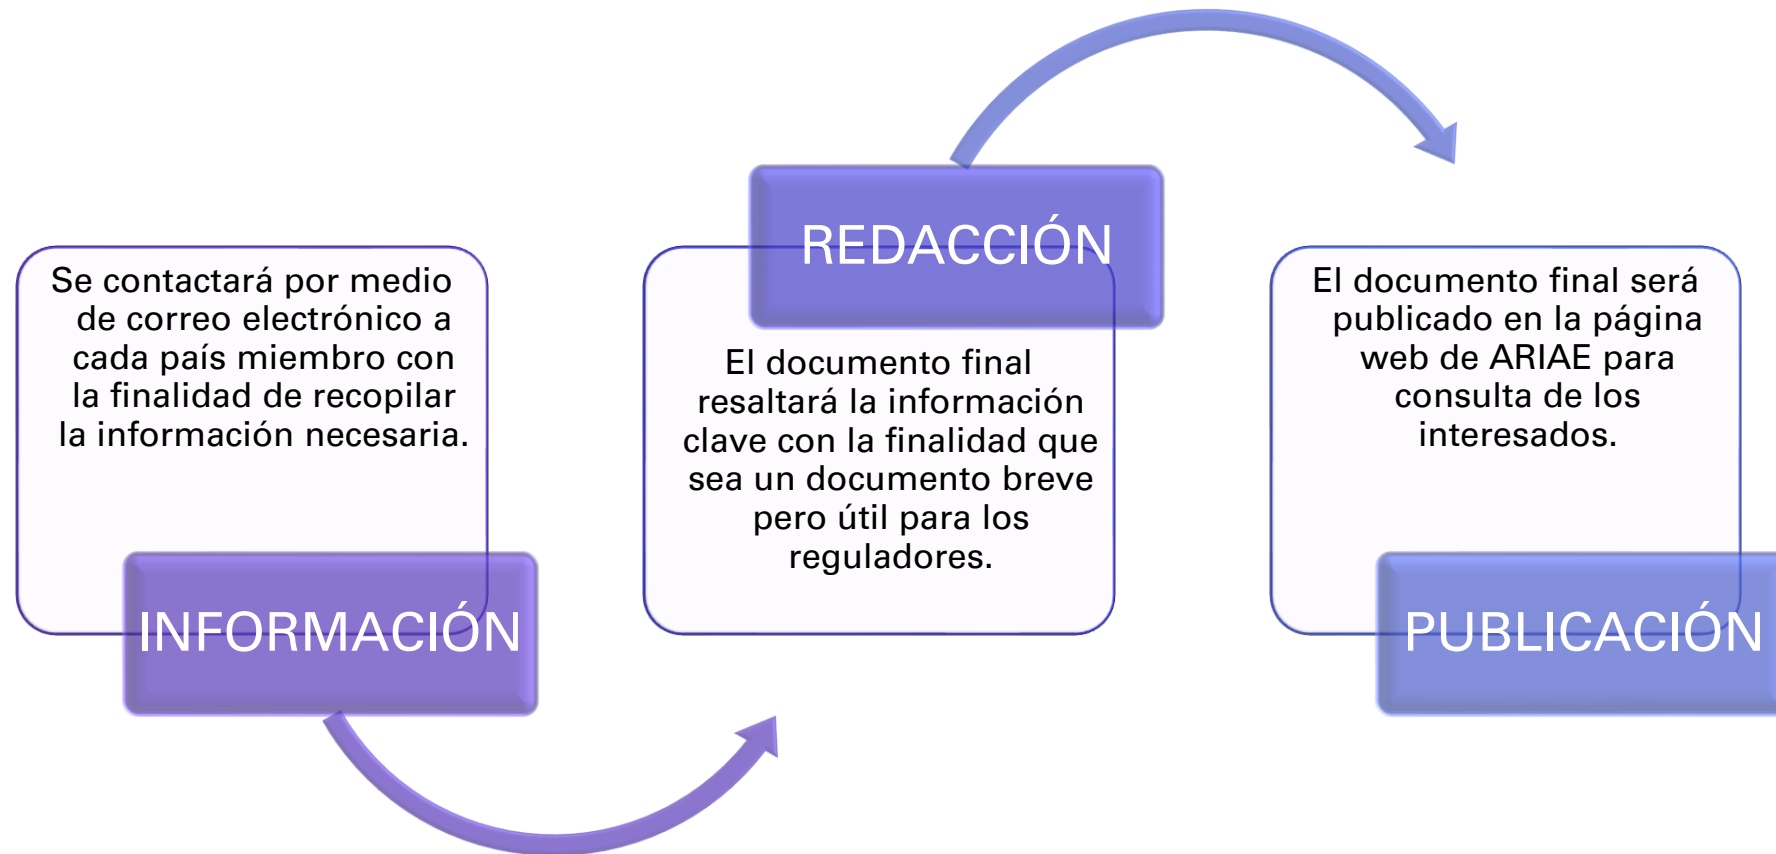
Se contactará por medio de correo electrónico a cada país miembro con la finalidad de recopilar la información necesaria.

INFORMACIÓN

REDACCIÓN

El documento final resaltará la información clave con la finalidad que sea un documento breve pero útil para los reguladores.

El documento final será publicado en la página web de ARIAE para consulta de los interesados.

PUBLICACIÓN